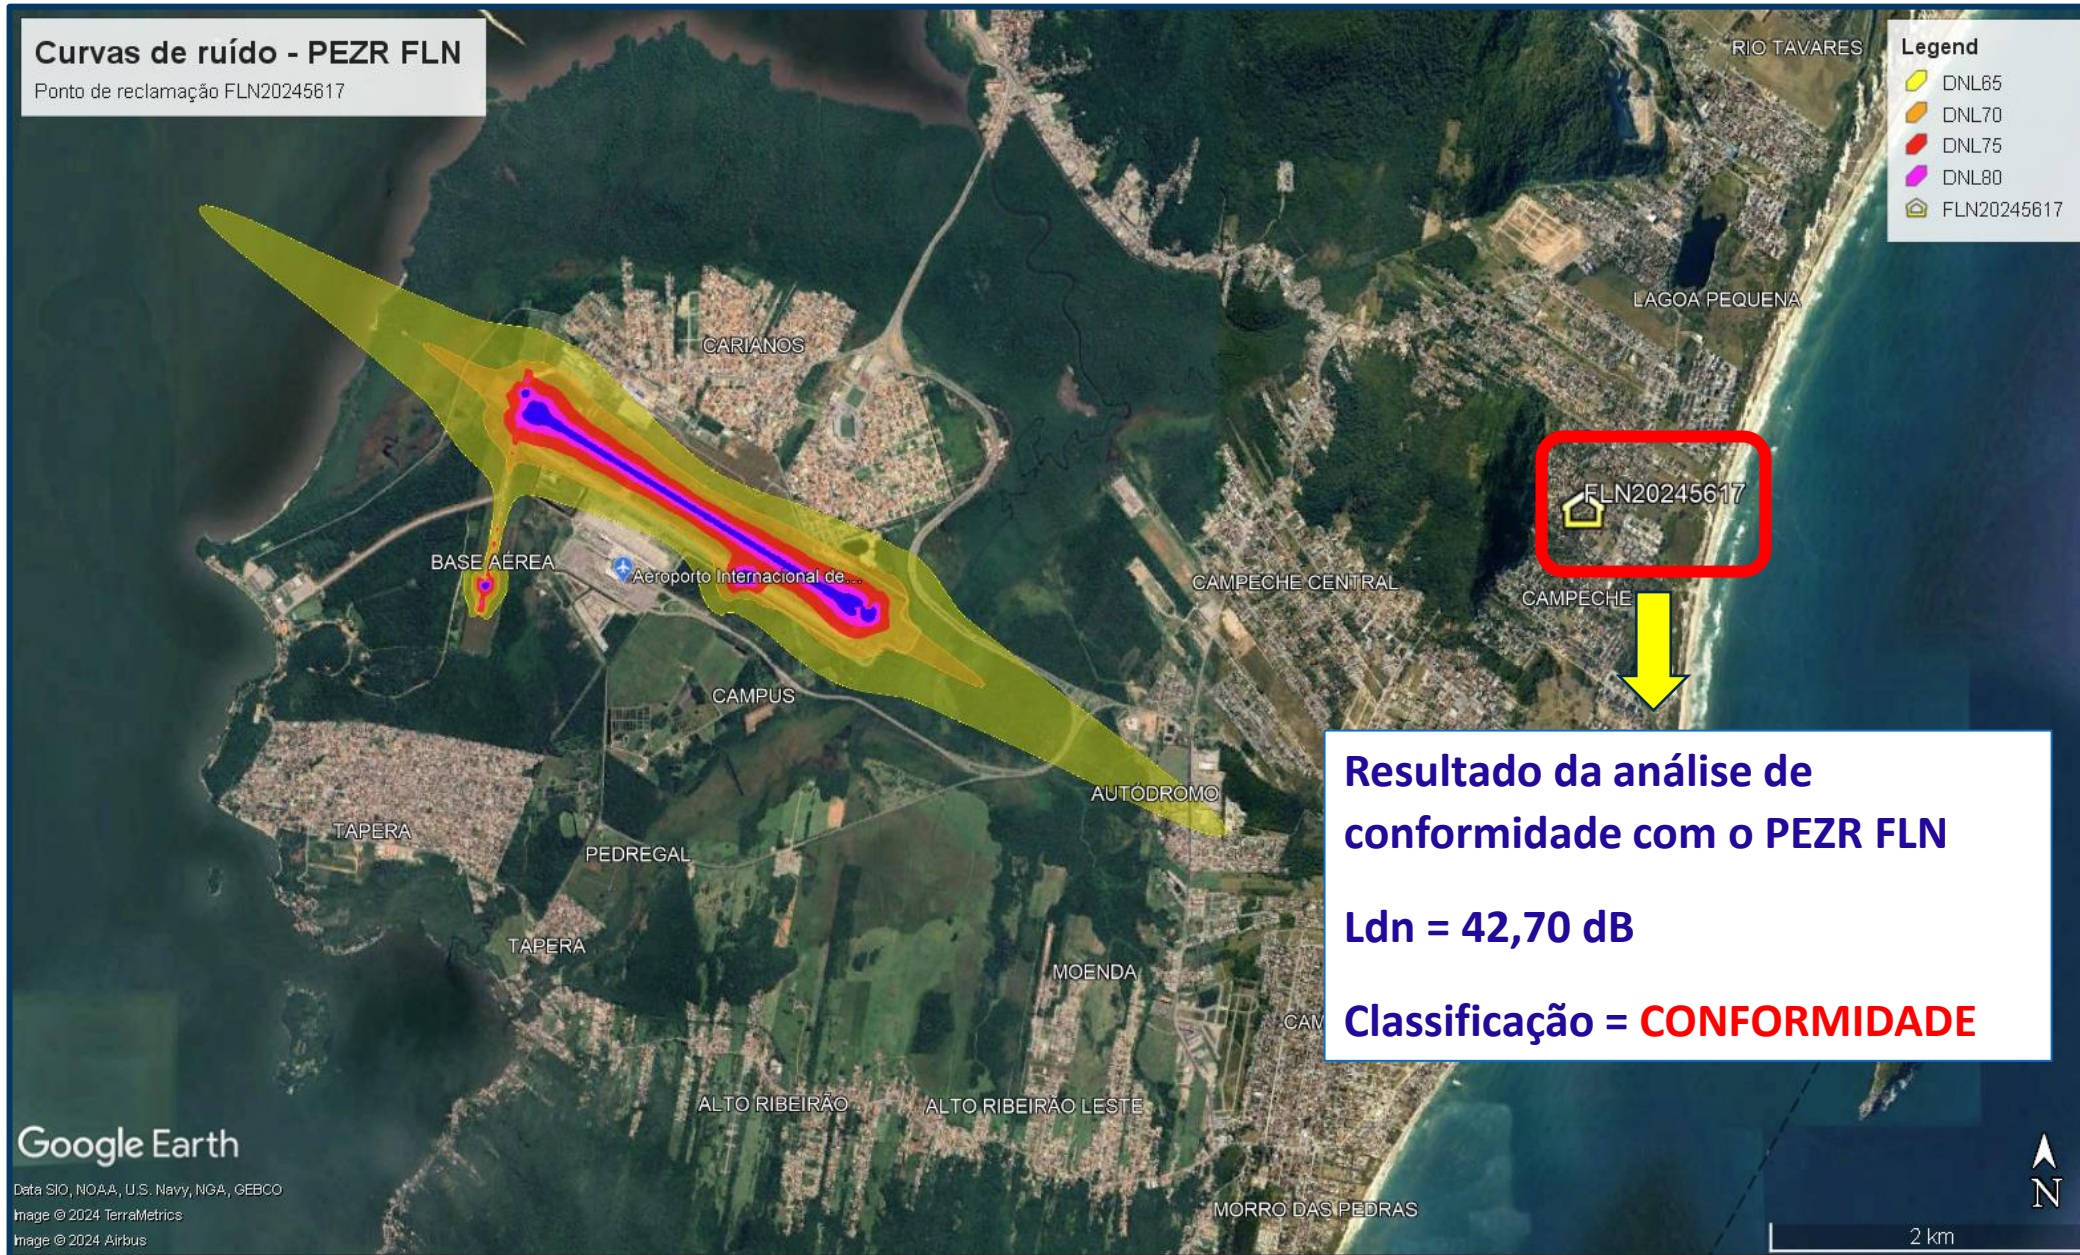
Curvas de ruído - PEZR FLN
Ponto de reclamação FLN20245617

Legend
DNL65
DNL70
DNL75
DNL80
FLN20245617

RIO TAVARES
LAGOA PEQUENA
CARIANOS
FLN20245617
BASE AÉREA
Aeroporto Internacional de...
CAMPECHE CENTRAL
CAMPECHE
CAMPUS
AUTÓDROMO
TAPERA
PEDREGAL
TAPERA
MOENDA
CAM
ALTO RIBEIRÃO
ALTO RIBEIRÃO LESTE
MORRO DAS PEDRAS

Resultado da análise de conformidade com o PEZR FLN

Ldn = 42,70 dB

Classificação = CONFORMIDADE

Google Earth
Data SIO, NOAA, U.S. Navy, NGA, GEBCO
Image © 2024 TerraMetrics
Image © 2024 Airbus

N
2 km